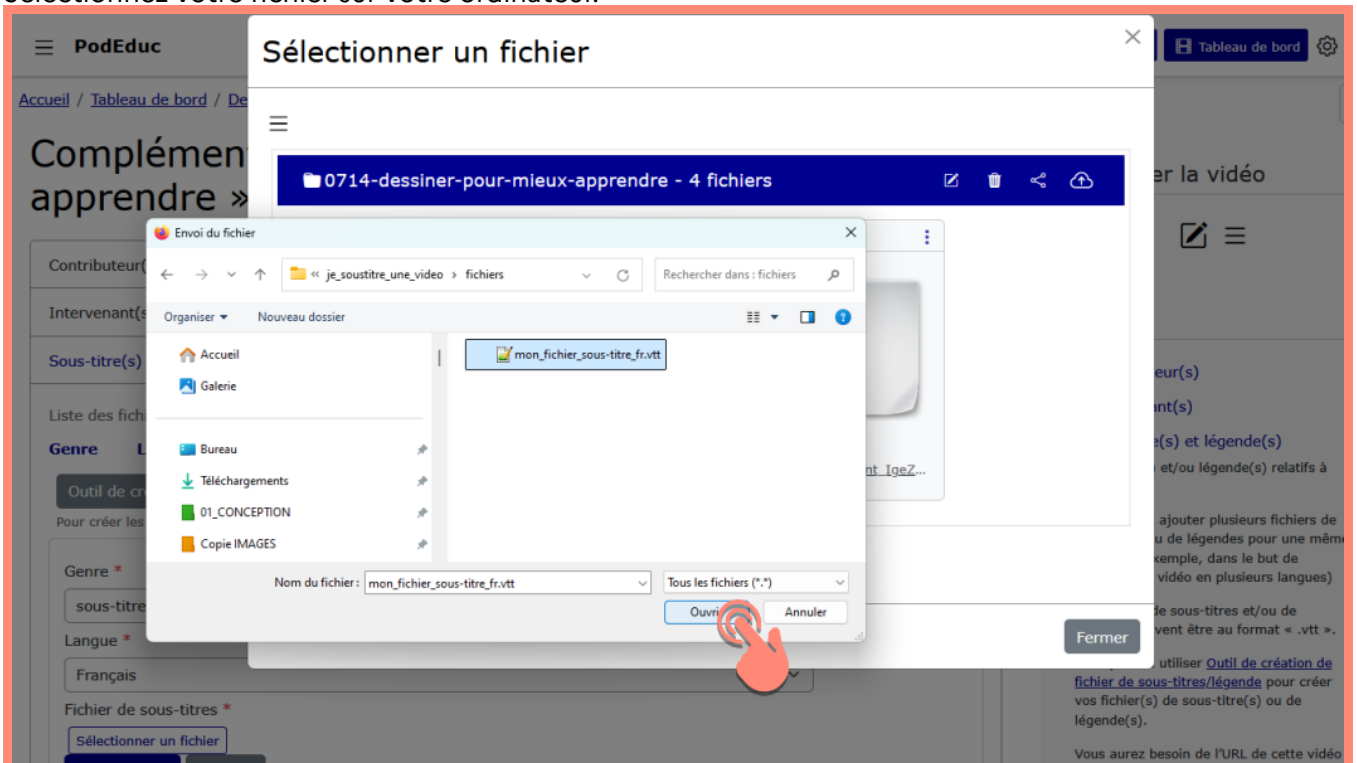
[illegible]

PodEduc

Tableau de bord

Accueil / Tableau de bord / De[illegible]

Complément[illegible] apprendre »

Contributeur([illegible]

Intervenant(s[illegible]

Sous-titre(s)

Liste des fich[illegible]

Genre L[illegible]

Outil de cr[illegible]

Pour créer les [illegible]

Genre *

sous-titre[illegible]

Langue *

Français

Fichier de sous-titres *

Sélectionner un fichier

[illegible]er la vidéo

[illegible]eur(s)

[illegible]nt(s)

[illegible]e(s) et légende(s)

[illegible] et/ou légende(s) relatifs à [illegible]

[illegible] ajouter plusieurs fichiers de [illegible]u de légendes pour une mêm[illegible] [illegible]xemple, dans le but de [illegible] vidéo en plusieurs langues)

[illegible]de sous-titres et/ou de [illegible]vent être au format « .vtt ».

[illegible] utiliser Outil de création de fichier de sous-titres/légende pour créer vos fichier(s) de sous-titre(s) ou de légende(s).

Vous aurez besoin de l'URL de cette vidéo

Sélectionner un fichier

0714-dessiner-pour-mieux-apprendre - 4 fichiers

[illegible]nt_IgeZ...

Fermer

Envoi du fichier

« je_soustitre_une_video › fichiers

Rechercher dans : fichiers

Organiser ▾ Nouveau dossier

Accueil
Galerie
Bureau
Téléchargements
01_CONCEPTION
Copie IMAGES

mon_fichier_sous-titre_fr.vtt

Nom du fichier : mon_fichier_sous-titre_fr.vtt

Tous les fichiers (*.*)

Ouvrir

Annuler